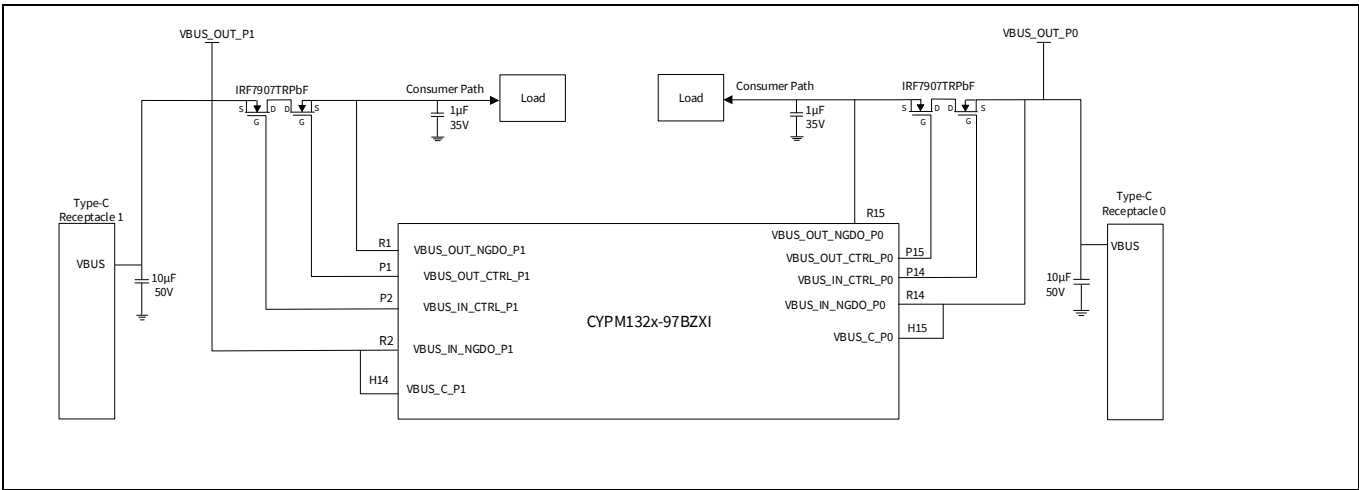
VBUS_OUT_P1

IRF7907TRPbF

S D D S
G G

Consumer Path

Load

1µF
35V

Type-C
Receptacle 1

VBUS

10µF
50V

R1
VBUS_OUT_NGDO_P1

P1
VBUS_OUT_CTRL_P1

P2
VBUS_IN_CTRL_P1

R2
VBUS_IN_NGDO_P1

H14
VBUS_C_P1

CYPM132x-97BZXI

VBUS_OUT_P0

Load

Consumer Path

1µF
35V

IRF7907TRPbF

S D D S
G G

R15
VBUS_OUT_NGDO_P0

P15
VBUS_OUT_CTRL_P0

P14
VBUS_IN_CTRL_P0

R14
VBUS_IN_NGDO_P0

H15
VBUS_C_P0

Type-C
Receptacle 0

VBUS

10µF
50V